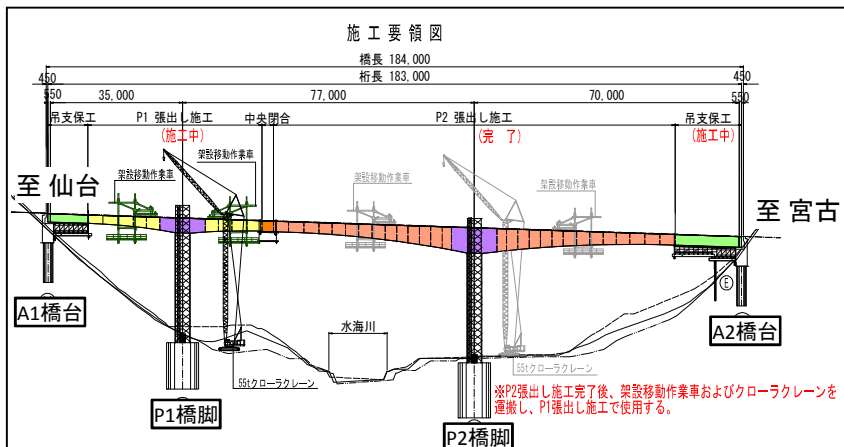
施工要領図

橋長 184,000

桁長 183,000

450 450

550 35,000 77,000 70,000 550

吊支保工 P1 張出し施工 (施工中) 中央閉合 P2 張出し施工 (完了) 吊支保工 (施工中)

架設移動作業車 架設移動作業車 架設移動作業車 架設移動作業車

至 仙台

至 宮古

A1橋台

A2橋台

水海川

55tクローラクレーン

55tクローラクレーン

P1橋脚

P2橋脚

※P2張出し施工完了後、架設移動作業車およびクローラクレーンを運搬し、P1張出し施工で使用する。